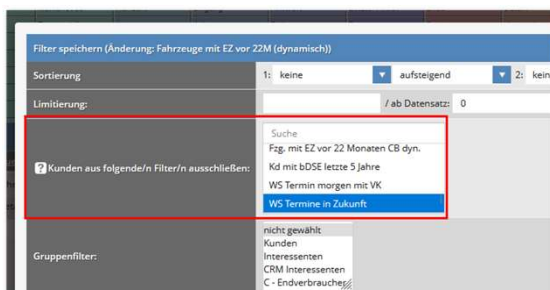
Filter speichern (Änderung: Fahrzeuge mit EZ vor 22M (dynamisch))

| Sortierung | 1: keine | aufsteigend | 2: kein |
|---|---|---|---|
| Limitierung: | | / ab Datensatz: 0 | |

? Kunden aus folgende/n Filter/n ausschließen:

Suche
Fzg. mit EZ vor 22 Monaten CB dyn.
Kd mit bDSE letzte 5 Jahre
WS Termin morgen mit VK
WS Termine in Zukunft

Gruppenfilter:

nicht gewählt
Kunden
Interessenten
CRM Interessenten
C - Endverbraucher